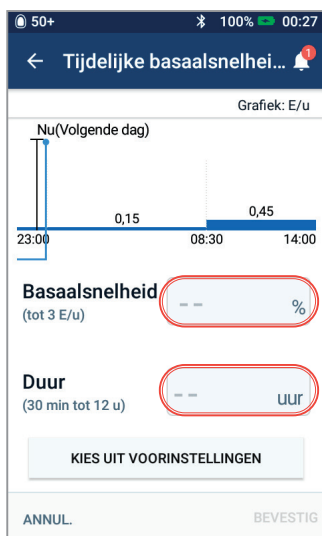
50+ 100% 00:27

← Tijdelijke basaalsnelhei... 1

Grafiek: E/u

Nu(Volgende dag)

0,15

0,45

23:00 08:30 14:00

Basaalsnelheid
(tot 3 E/u)

-- %

Duur
(30 min tot 12 u)

-- uur

KIES UIT VOORINSTELLINGEN

ANNUL.

BEVESTIG